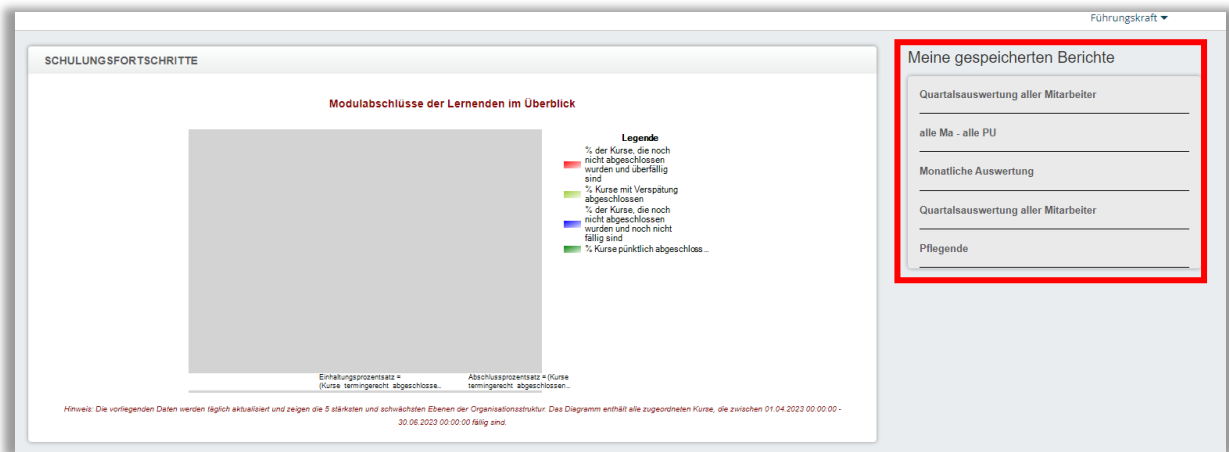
Führungskraft ▾

SCHULUNGSFORTSCHRITTE

Modulabschlüsse der Lernenden im Überblick

Legende
% der Kurse, die noch nicht abgeschlossen wurden und überfällig sind
% Kurse mit Verspätung abgeschlossen
% der Kurse, die noch nicht abgeschlossen wurden und noch nicht fällig sind
% Kurse pünktlich abgeschloss...

Einhaltungsprozentsatz = (Kurse termingerecht abgeschlosse...
Abschlussprozentsatz = (Kurse termingerecht abgeschlossen...

Hinweis: Die vorliegenden Daten werden täglich aktualisiert und zeigen die 5 stärksten und schwächsten Ebenen der Organisationsstruktur. Das Diagramm enthält alle zugeordneten Kurse, die zwischen 01.04.2023 00:00:00 - 30.06.2023 00:00:00 fällig sind.

Meine gespeicherten Berichte

Quartalsauswertung aller Mitarbeiter

alle Ma - alle PU

Monatliche Auswertung

Quartalsauswertung aller Mitarbeiter

Pflegende